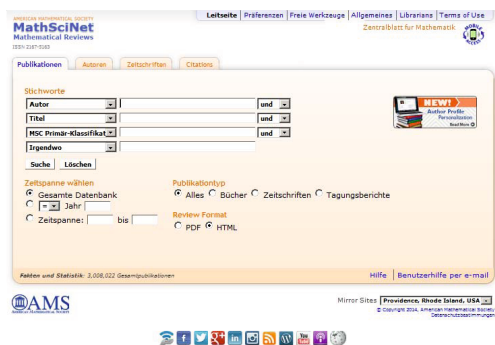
AMERICAN MATHEMATICAL SOCIETY
MathSciNet
Mathematical Reviews
ISSN 2167-5163

Leitseite | Präferenzen | Freie Werkzeuge | Allgemeines | Librarians | Terms of Use

Zentralblatt für Mathematik

Publikationen | Autoren | Zeitschriften | Citations

Stichworte

Autor | und
Titel | und
MSC Primär-Klassifikat | und
Irgendwo

NEW! Author Profile Personalization Read More

Suche | Löschen

Zeitspanne wählen
Gesamte Datenbank
= Jahr
Zeitspanne: bis

Publikationtyp
Alles Bücher Zeitschriften Tagungsberichte

Review Format
PDF HTML

Fakten und Statistik: 3,006,022 Gesamtpublikationen

Hilfe | Benutzerhilfe per e-mail

AMS
AMERICAN MATHEMATICAL SOCIETY

Mirror Sites Providence, Rhode Island, USA

© Copyright 2014, American Mathematical Society
Datenschutzbestimmungen